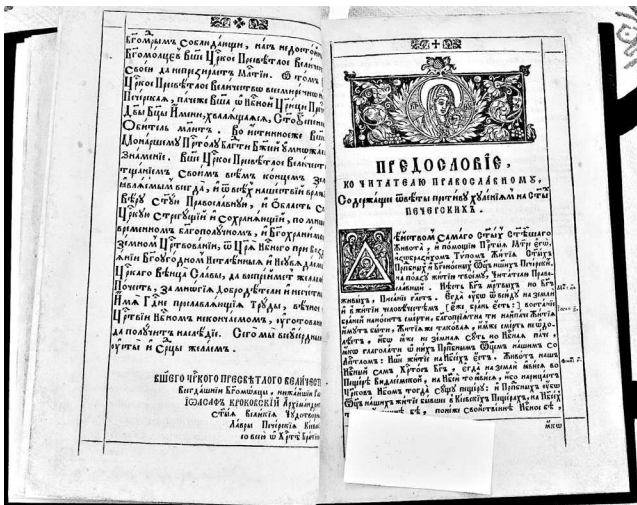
Бгомыслим сооблаждщи, нас недостойн... Бгомолцее Вши Црское Пресвѣтлое Величество Своем да непрестанно Матии. Ѡ том ... Црское Пресвѣтлое Величество всеприлѣжно ... Печерская, паче же Вша ѿ Негоже Црици Пр... дѣвы Бцы Имени, хвалящимся, Стоѡбителѣ ... Обитель минта. Но потенныеже Вши ... Монаршими Пртолъ Богатин Бжеѧ Зашками ... знамении. Вши Црское Пресвѣтлое Величество ... тѧщимъ Своимъ всемъ концемъ Зе... меломѣлми всегда, и ѿ всѣхъ нашитѣи браны ... Вѣры Стыѧ Православныѧ, и Ѡбласть Ст... Црквю Стрегущій и Сохраняющій, по мно... временнѣмъ благополучномъ, и Бгоухранно... Земномъ Црствованія, ѿ Црѧ Небеснаго при ... жизни Бгоугодной Нетлѣнныѧ и Неувадаемыѧ ... Црскаго Вѣнца Славы, да воспріиметъ жела... Почитъ, за многіѧ Доброде͠телн и Нсчитл... Нмѧ Гдне прилагающїѧ Трꙋды, въ Ѡтеч... Црствін Небесномъ никончаемомъ, нꙋготован... да полꙋчитъ наслѣдїе. Сегѡ мы всеѹсердно ... Сѹгѹба и Срдцы желаемъ.

ВАШЕГѠ ЦРСКОГѠ ПРЕСВѢТЛОГѠ ВЕЛИЧЕСТВА
Богомолцы, смиреннїи ... Архимандрїт
ІѠАСАФ КРОКОВСКІЙ Архимандритъ
Стыѧ Великїѧ Чудотворныѧ
Лавры Печерскїѧ Кіевскїѧ
со всѣми ѿ Хртѣ Братіею

ПРЕДОСЛОВІЕ,
КО ЧИТАТЕЛЮ ПРАВОСЛАВНОМУ,
Содержащее Ѡвѣты притчевѣ Хвалимѧ на Стыѧ Печерскихъ.

Ѡ Ентомъ самагѡ Стаѧ Стѣшагѡ Живота, и помощїю Прстыѧ Мтре Егѡ, исчерпанномъ Тѵпомъ Житїѧ Стыхъ Пріснаѧ и Бгоносныѧ Ѡцевъ нашихъ Печерскихъ, на пользѹ житїѧ твоегѡ, Читателю Православный. Нбѡ Бгъ мертвыхъ но Бгъ живыхъ, Писанїе глетъ. Егда ѹбѡ ѿ веждь на земли ... ѡ житїи человѣческомъ ... сзаднїй напоитъ смертіи ... имать свѣтъ житїе тякова, иже смерть не ѿдастъ. Иже ... ѿ нихъ ... Преподобныхъ Ѡцемъ нашемъ ... Нашъ Житїе на Нбсѣхъ Єсть. Животъ нашъ Нѣкій самъ Хрістосъ Бгъ, егда на земли Жена ... Пещерѣ Вифлеемстѣй ... Вертепѣ ... Пещерахъ житїе ... Кіевскихъ Пещерахъ ... понеже свойствено ... Небесе ...